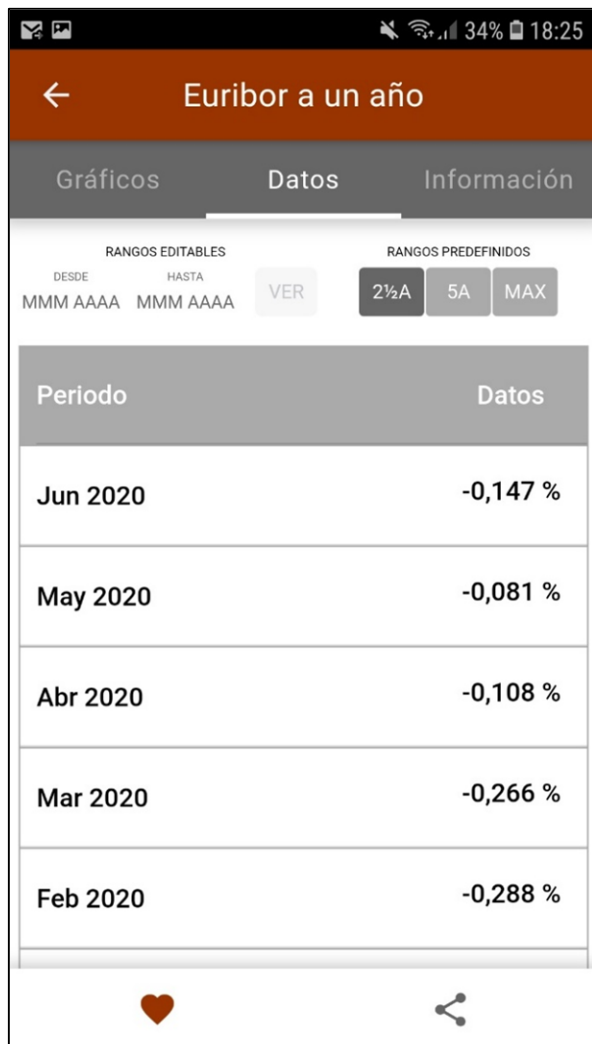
34% 18:25

← Euribor a un año

Gráficos Datos Información

RANGOS EDITABLES
DESDE HASTA
MMM AAAA MMM AAAA VER

RANGOS PREDEFINIDOS
2½A 5A MAX

| Periodo | Datos |
|---|---|
| Jun 2020 | -0,147 % |
| May 2020 | -0,081 % |
| Abr 2020 | -0,108 % |
| Mar 2020 | -0,266 % |
| Feb 2020 | -0,288 % |